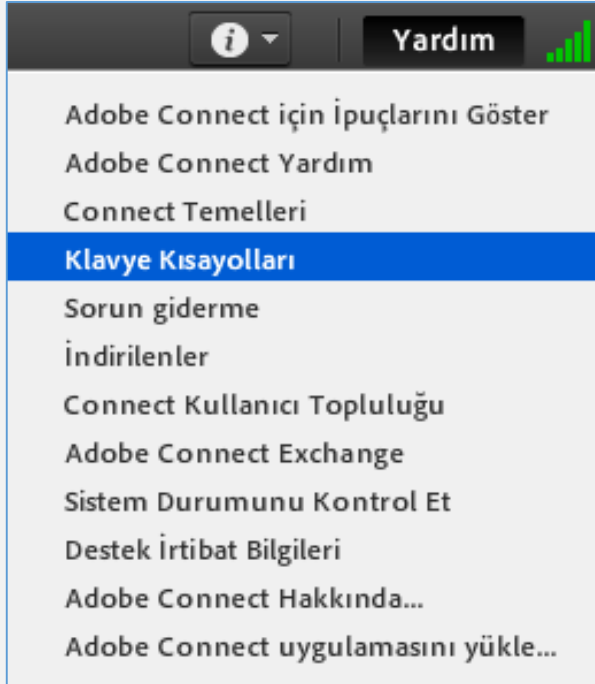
i

Yardım

Adobe Connect için İpuçlarını Göster
Adobe Connect Yardım
Connect Temelleri
Klavye Kısayolları
Sorun giderme
İndirilenler
Connect Kullanıcı Topluluğu
Adobe Connect Exchange
Sistem Durumunu Kontrol Et
Destek İrtibat Bilgileri
Adobe Connect Hakkında...
Adobe Connect uygulamasını yükle...